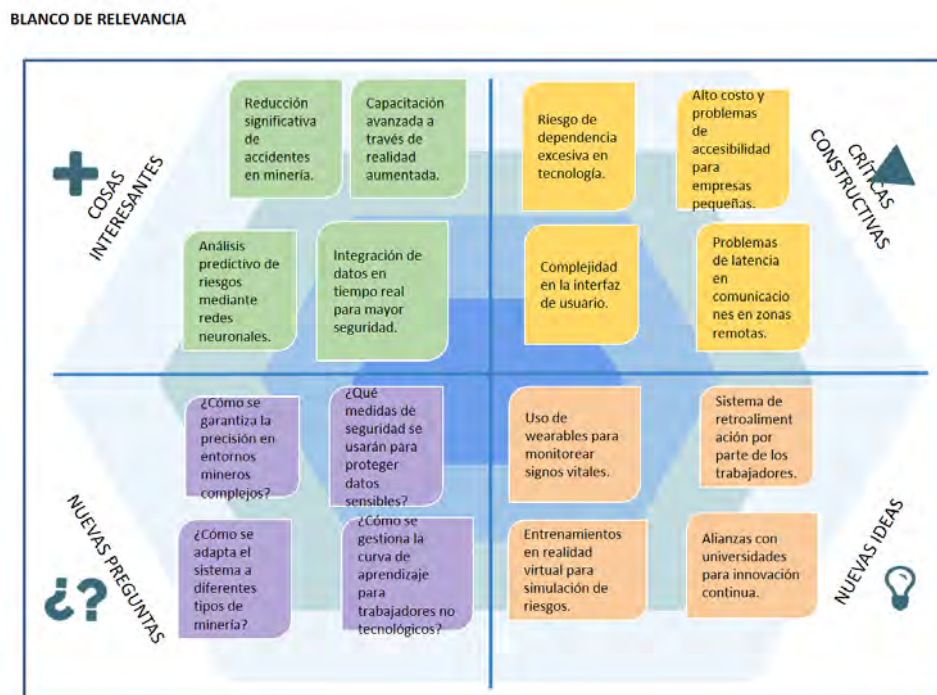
BLANCO DE RELEVANCIA

COSAS INTERESANTES

Reducción significativa de accidentes en minería.

Capacitación avanzada a través de realidad aumentada.

Análisis predictivo de riesgos mediante redes neuronales.

Integración de datos en tiempo real para mayor seguridad.

CRÍTICAS CONSTRUCTIVAS

Riesgo de dependencia excesiva en tecnología.

Alto costo y problemas de accesibilidad para empresas pequeñas.

Complejidad en la interfaz de usuario.

Problemas de latencia en comunicaciones en zonas remotas.

NUEVAS PREGUNTAS

¿Cómo se garantiza la precisión en entornos mineros complejos?

¿Qué medidas de seguridad se usarán para proteger datos sensibles?

¿Cómo se adapta el sistema a diferentes tipos de minería?

¿Cómo se gestiona la curva de aprendizaje para trabajadores no tecnológicos?

¿?

NUEVAS IDEAS

Uso de wearables para monitorear signos vitales.

Sistema de retroalimentación por parte de los trabajadores.

Entrenamientos en realidad virtual para simulación de riesgos.

Alianzas con universidades para innovación continua.